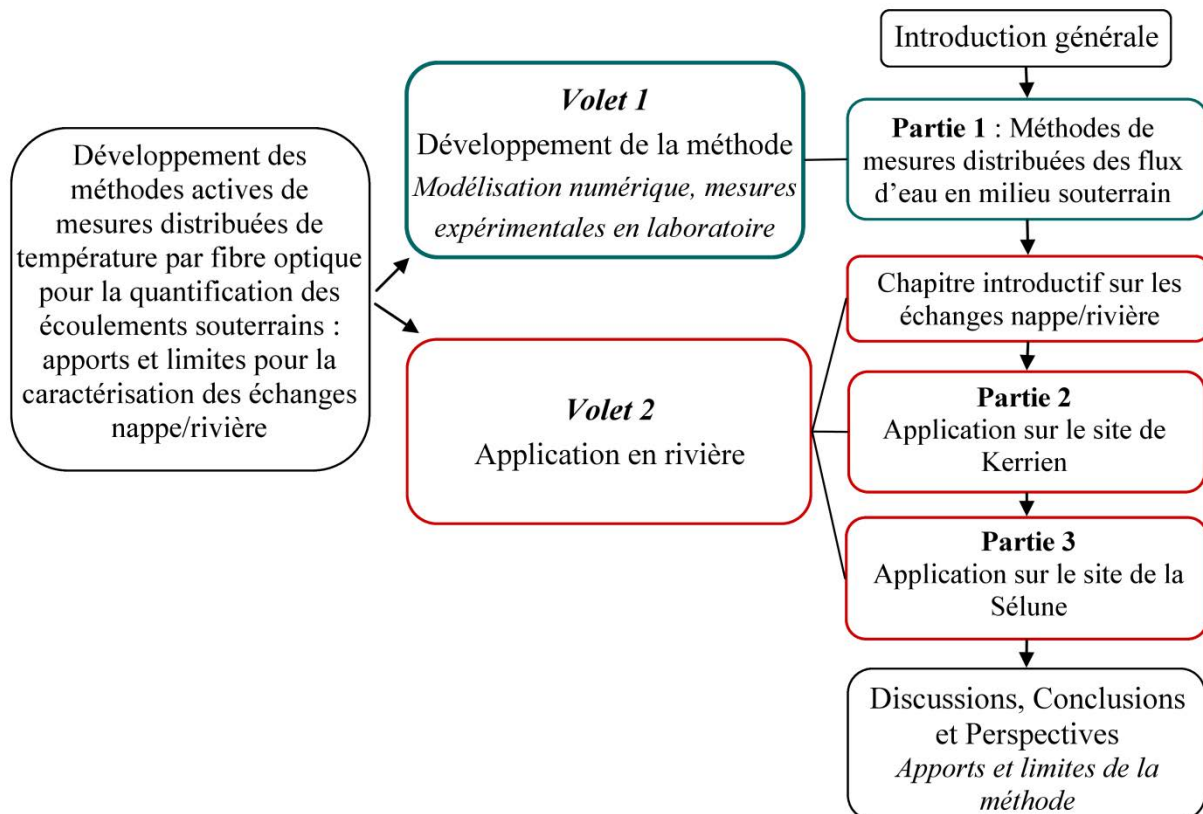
Développement des méthodes actives de mesures distribuées de température par fibre optique pour la quantification des écoulements souterrains : apports et limites pour la caractérisation des échanges nappe/rivière

Volet 1
Développement de la méthode
Modélisation numérique, mesures expérimentales en laboratoire

Volet 2
Application en rivière

Introduction générale

Partie 1 : Méthodes de mesures distribuées des flux d'eau en milieu souterrain

Chapitre introductif sur les échanges nappe/rivière

Partie 2
Application sur le site de Kerrien

Partie 3
Application sur le site de la Sélune

Discussions, Conclusions et Perspectives
Apports et limites de la méthode